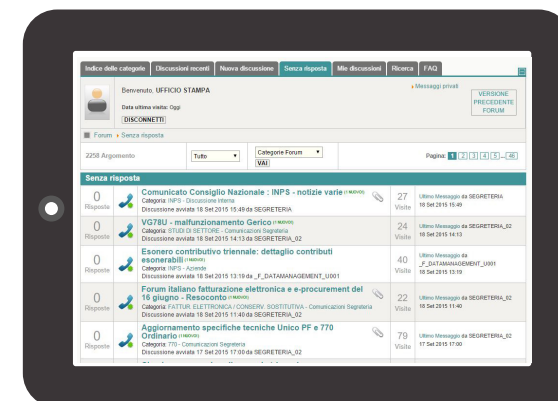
Indice delle categorie | Discussioni recenti | Nuova discussione | Senza risposta | Mie discussioni | Ricerca | FAQ

Benvenuto, UFFICIO STAMPA
Data ultima visita: Oggi
DISCONNETTI

» Messaggi privati

VERSIONE PRECEDENTE FORUM

Forum » Senza risposta

2258 Argomento | Tutto | Categorie Forum VAI | Pagina: 1 2 3 4 5 ... 46

Senza risposta

0 Risposte | Comunicato Consiglio Nazionale : INPS - notizie varie (1 NUOVO) Categoria: INPS - Discussione interna Discussione avviata 18 Set 2015 15:49 da SEGRETERIA | 27 Visite | Ultimo Messaggio da SEGRETERIA 18 Set 2015 15:49

0 Risposte | VG78U - malfunzionamento Gerico (1 NUOVO) Categoria: STUDI DI SETTORE - Comunicazioni Segreteria Discussione avviata 18 Set 2015 14:13 da SEGRETERIA_02 | 24 Visite | Ultimo Messaggio da SEGRETERIA_02 18 Set 2015 14:13

0 Risposte | Esonero contributivo triennale: dettaglio contributi esonerabili (1 NUOVO) Categoria: INPS - Aziende Discussione avviata 18 Set 2015 13:19 da _F_DATAMANAGEMENT_U001 | 40 Visite | Ultimo Messaggio da _F_DATAMANAGEMENT_U001 18 Set 2015 13:19

0 Risposte | Forum italiano fatturazione elettronica e e-procurement del 16 giugno - Resoconto (1 NUOVO) Categoria: FATTUR. ELETTRONICA / CONSERV. SOSTITUTIVA - Comunicazioni Segreteria Discussione avviata 18 Set 2015 11:40 da SEGRETERIA_02 | 22 Visite | Ultimo Messaggio da SEGRETERIA_02 18 Set 2015 11:40

0 Risposte | Aggiornamento specifiche tecniche Unico PF e 770 Ordinario (1 NUOVO) Categoria: 770 - Comunicazioni Segreteria Discussione avviata 17 Set 2015 17:00 da SEGRETERIA_02 | 79 Visite | Ultimo Messaggio da SEGRETERIA_02 17 Set 2015 17:00